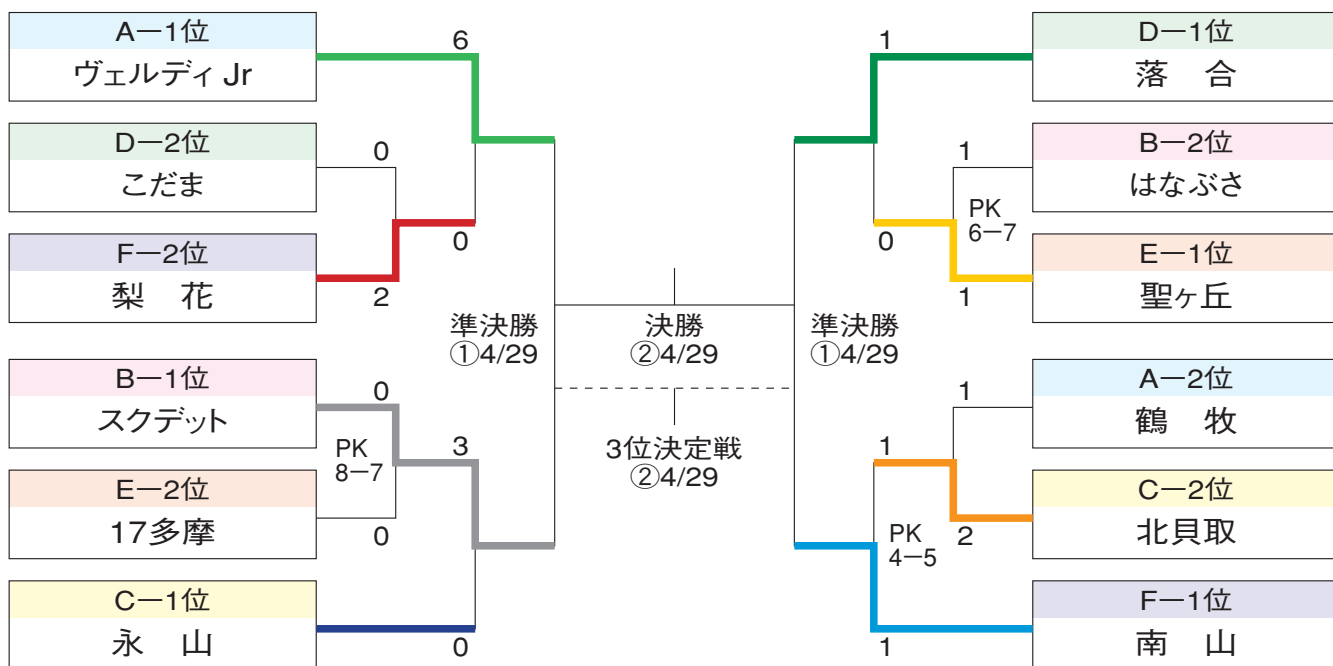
A—1位
ヴェルディ Jr

D—2位
こだま

F—2位
梨　花

B—1位
スクデット

E—2位
17多摩

C—1位
永　山

6
0
0
2
0
PK
8—7
3
0
0

準決勝
①4/29

決勝
②4/29

3位決定戦
②4/29

準決勝
①4/29

1
1
PK
6—7
0
1
1
1
PK
4—5
2
1

D—1位
落　合

B—2位
はなぶさ

E—1位
聖ヶ丘

A—2位
鶴　牧

C—2位
北貝取

F—1位
南　山